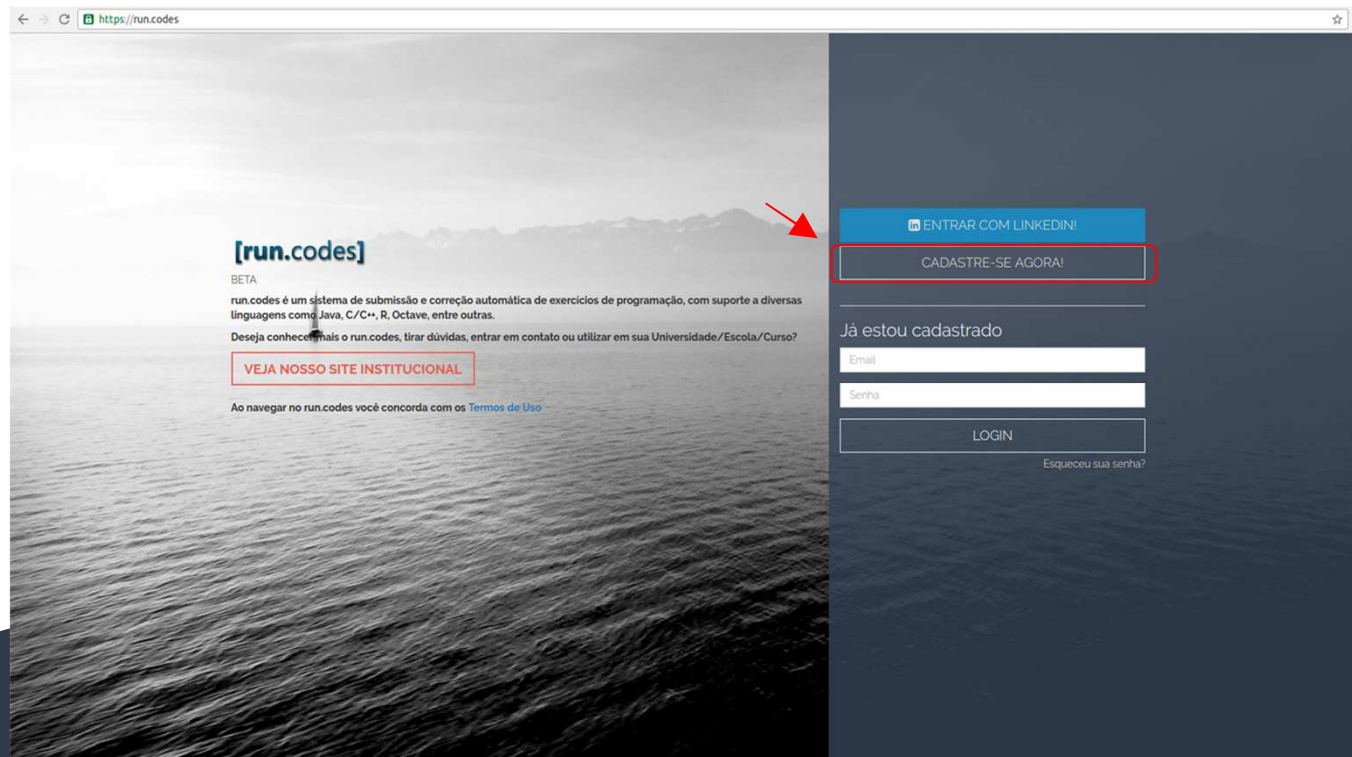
https://run.codes

[run.codes]

BETA

run.codes é um sistema de submissão e correção automática de exercícios de programação, com suporte a diversas linguagens como Java, C/C++, R, Octave, entre outras.

Deseja conhecer mais o run.codes, tirar dúvidas, entrar em contato ou utilizar em sua Universidade/Escola/Curso?

VEJA NOSSO SITE INSTITUCIONAL

Ao navegar no run.codes você concorda com os Termos de Uso

in ENTRAR COM LINKEDIN!

CADASTRE-SE AGORA!

Já estou cadastrado

Email

Senha

LOGIN

Esqueceu sua senha?